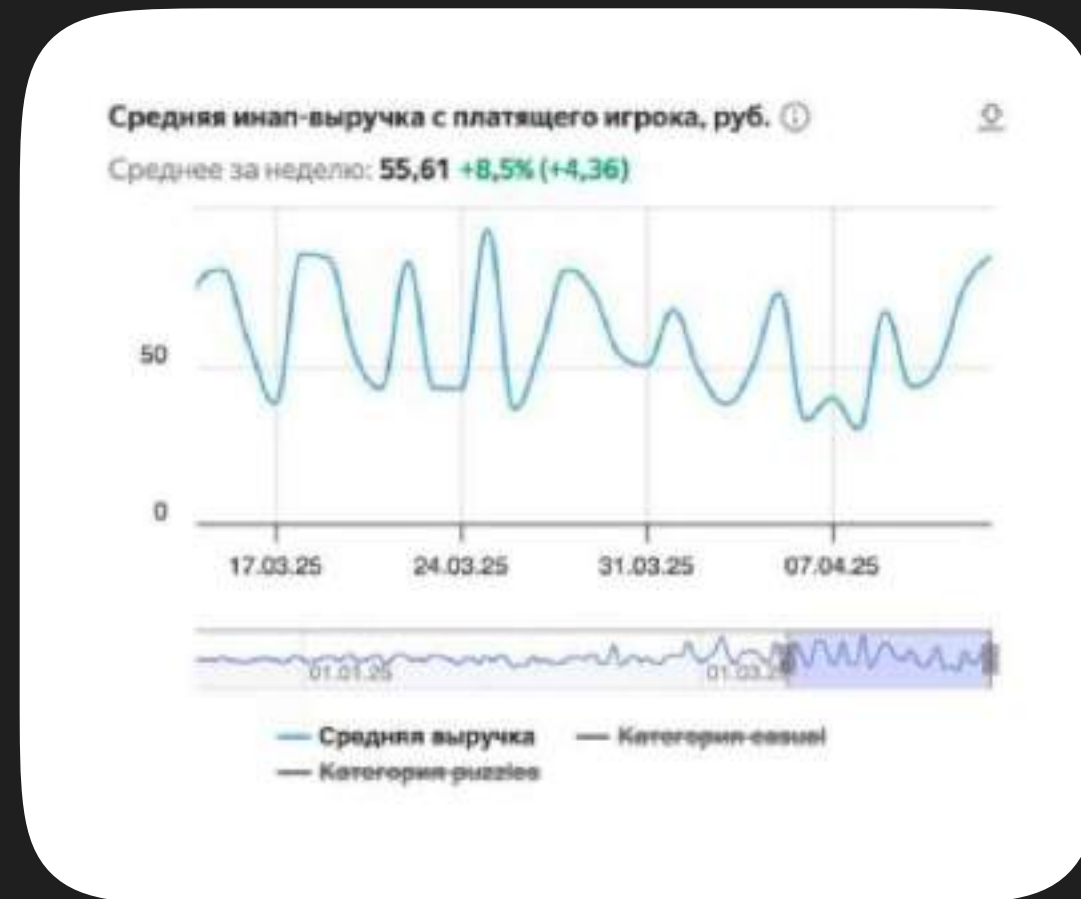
Средняя инап-выручка с платящего игрока, руб. ⓘ

Среднее за неделю: 55,61 +8,5% (+4,36)

50

0

17.03.25
24.03.25
31.03.25
07.04.25

01.01.25
01.03.25

Средняя выручка
Категория casual
Категория puzzles